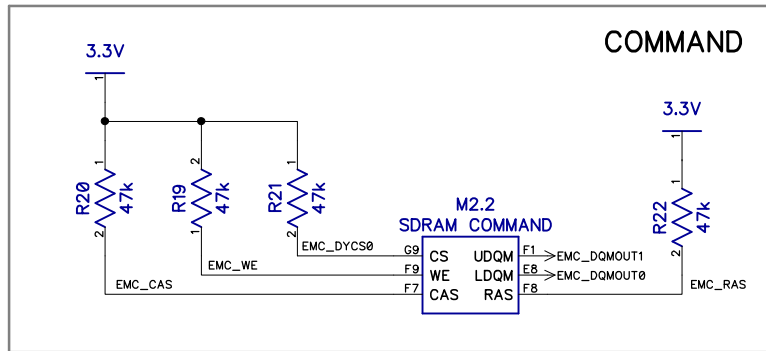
COMMAND

3.3V

1

R20 47k
1
2

R19 47k
2
1

R21 47k
1
2

EMC_DYCS0
EMC_WE
EMC_CAS

M2.2
SDRAM COMMAND

G9 CS
F9 WE
F7 CAS

UDQM F1
LDQM E8
RAS F8

EMC_DQMOUT1
EMC_DQMOUT0

3.3V
1

R22 47k
1
2

EMC_RAS